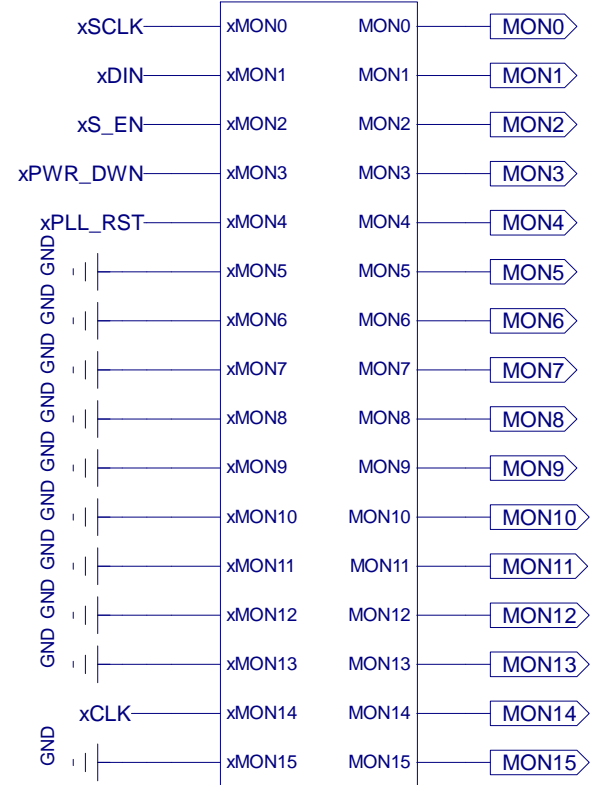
xSCLK xMON0 MON0 MON0
xDIN xMON1 MON1 MON1
xS_EN xMON2 MON2 MON2
xPWR_DWN xMON3 MON3 MON3
xPLL_RST xMON4 MON4 MON4
GND xMON5 MON5 MON5
GND xMON6 MON6 MON6
GND xMON7 MON7 MON7
GND xMON8 MON8 MON8
GND xMON9 MON9 MON9
GND xMON10 MON10 MON10
GND xMON11 MON11 MON11
GND xMON12 MON12 MON12
GND xMON13 MON13 MON13
xCLK xMON14 MON14 MON14
GND xMON15 MON15 MON15